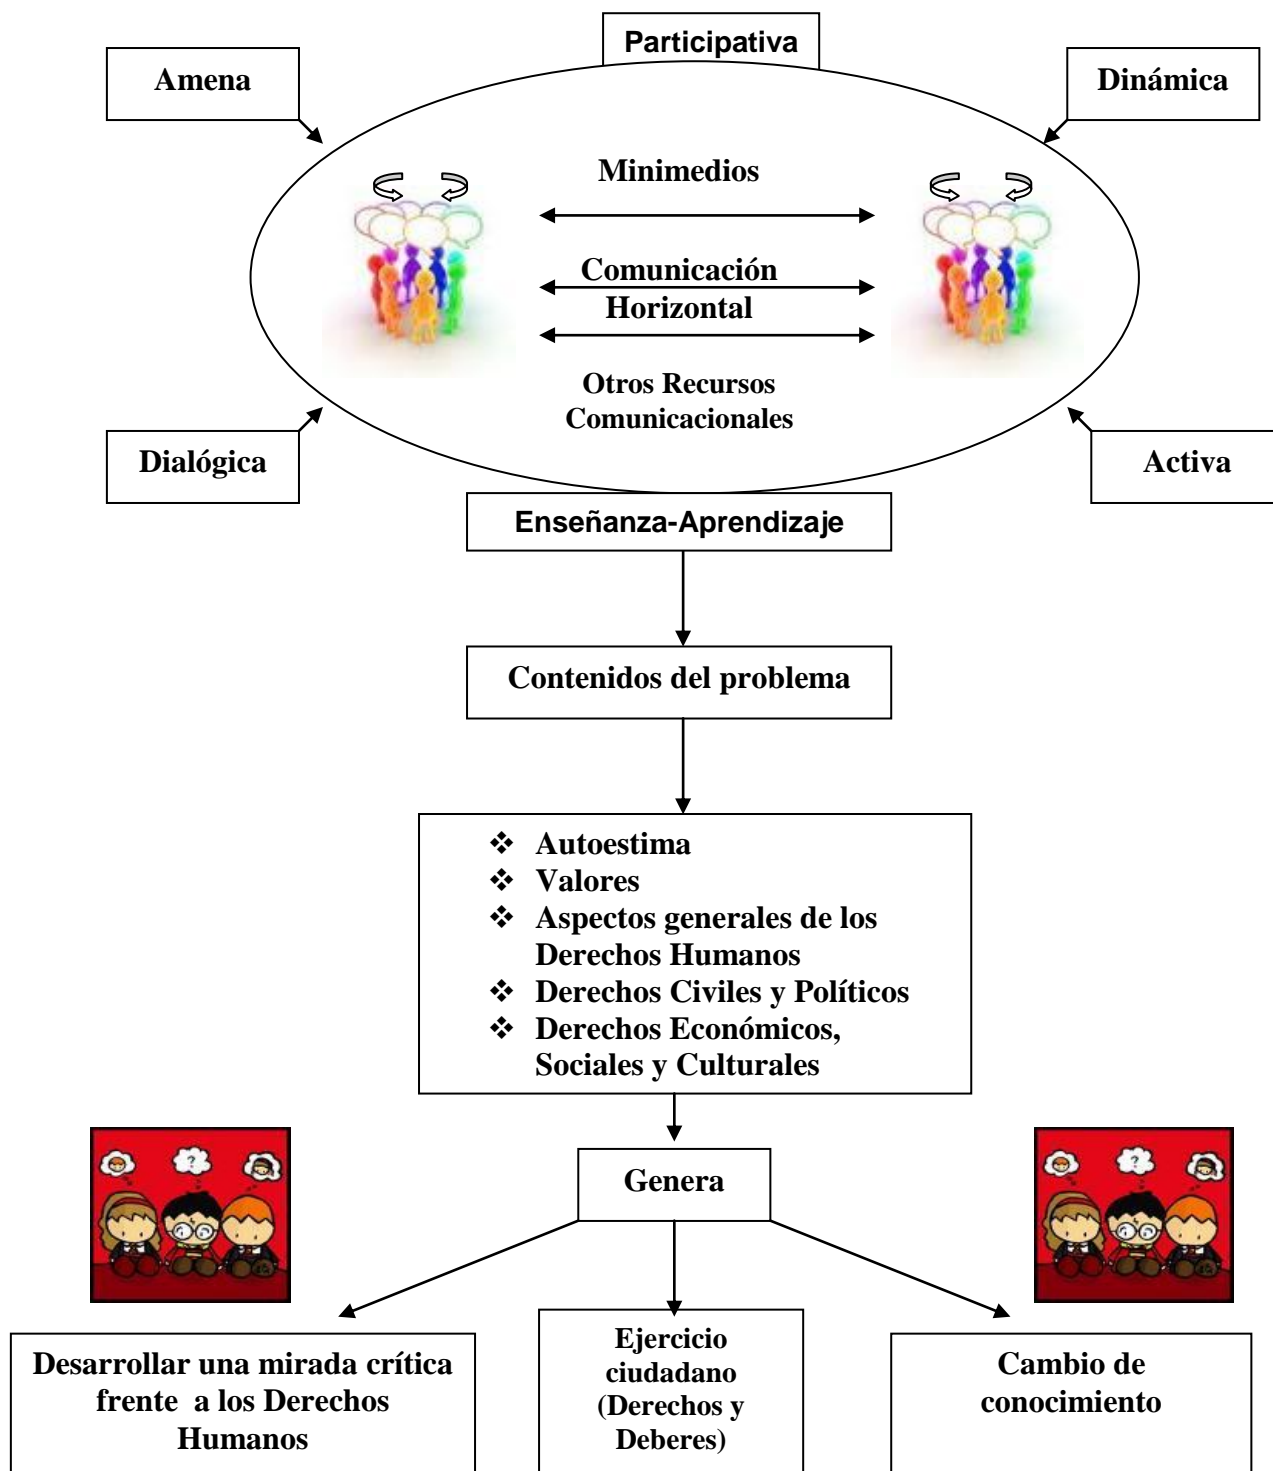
Participativa

Amena

Dinámica

Minimedios

Comunicación Horizontal

Otros Recursos Comunicacionales

Dialógica

Activa

Enseñanza-Aprendizaje

Contenidos del problema

❖ Autoestima
❖ Valores
❖ Aspectos generales de los Derechos Humanos
❖ Derechos Civiles y Políticos
❖ Derechos Económicos, Sociales y Culturales

Genera

Desarrollar una mirada crítica frente a los Derechos Humanos

Ejercicio ciudadano (Derechos y Deberes)

Cambio de conocimiento